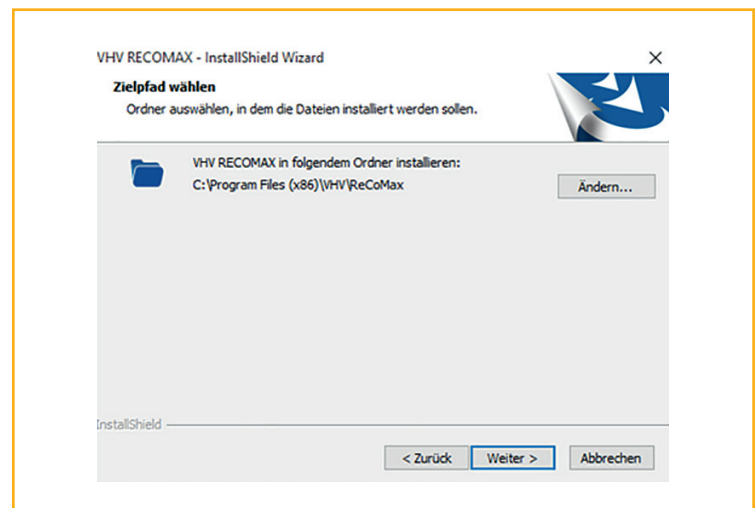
VHV RECOMAX - InstallShield Wizard
×

Zielpfad wählen
Ordner auswählen, in dem die Dateien installiert werden sollen.

VHV RECOMAX in folgendem Ordner installieren:
C:\Program Files (x86)\VHV\ReCoMax

Ändern...

InstallShield

< Zurück
Weiter >
Abbrechen